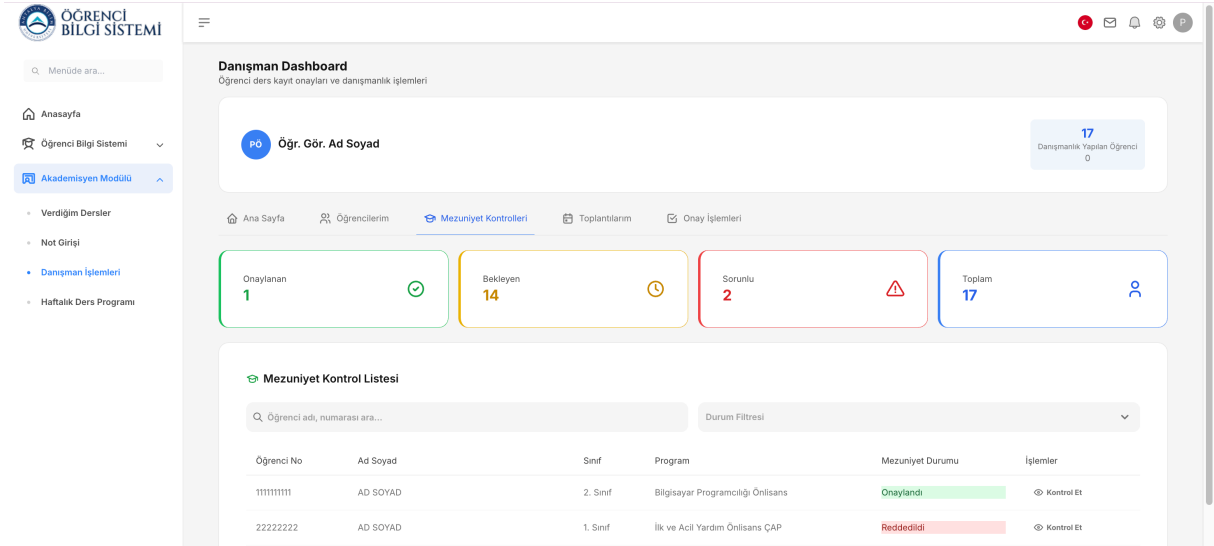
ÖĞRENCİ BİLGİ SİSTEMİ

Menüde ara...

Anasayfa
Öğrenci Bilgi Sistemi
Akademisyen Modülü
Verdiğim Dersler
Not Girişi
Danışman İşlemleri
Haftalık Ders Programı

P

Danışman Dashboard
Öğrenci ders kayıt onayları ve danışmanlık işlemleri

PÖ Öğr. Gör. Ad Soyad

17
Danışmanlık Yapılan Öğrenci
0

Ana Sayfa Öğrencilerim Mezuniyet Kontrolleri Toplantılarım Onay İşlemleri

Onaylanan
1

Bekleyen
14

Sorunlu
2

Toplam
17

Mezuniyet Kontrol Listesi

Öğrenci adı, numarası ara...

Durum Filtresi

| Öğrenci No | Ad Soyad | Sınıf | Program | Mezuniyet Durumu | İşlemler |
|---|---|---|---|---|---|
| 1111111111 | AD SOYAD | 2. Sınıf | Bilgisayar Programcılığı Önlisans | Onaylandı | Kontrol Et |
| 22222222 | AD SOYAD | 1. Sınıf | İlk ve Acil Yardım Önlisans ÇAP | Reddedildi | Kontrol Et |